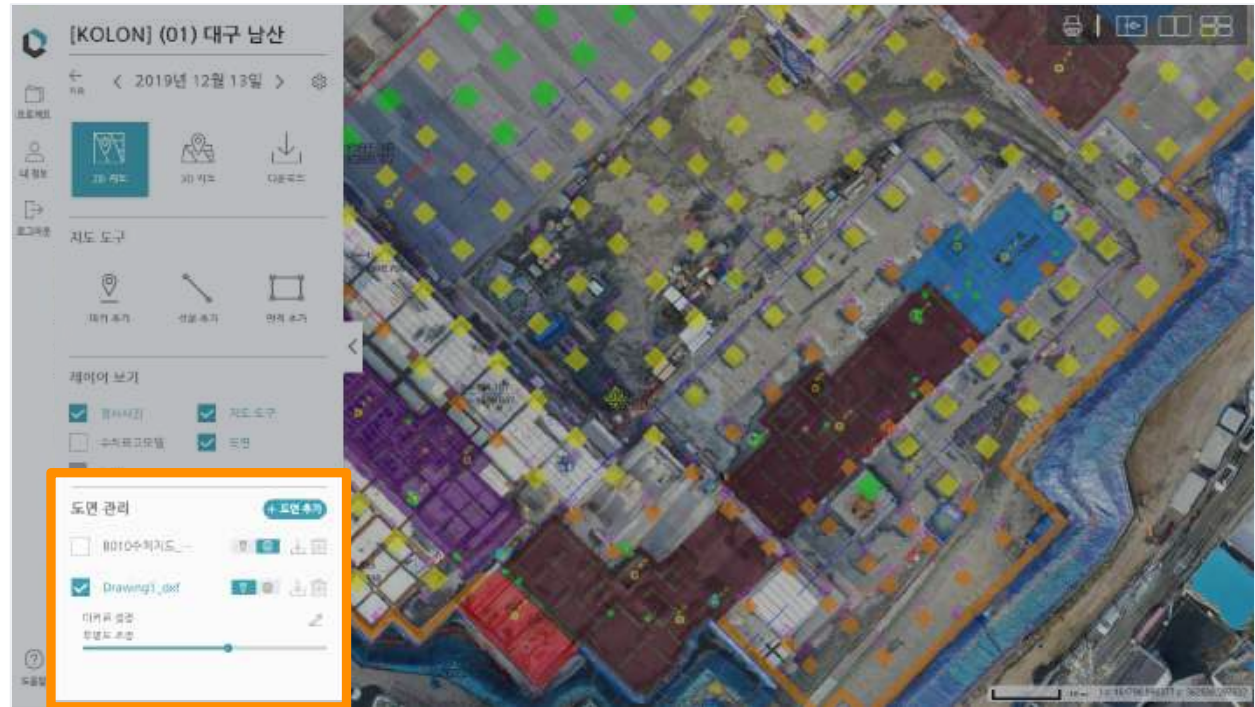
[KOLON] (01) 대구 남산

프로젝트

내 정보

로그아웃

도움말

< 2019년 12월 13일 >

2D 지도

3D 지도

다운로드

지도 도구

위치 추가

선분 추가

면적 추가

레이어 보기

정사사진

지도 도구

수치표고모델

도면

도면 관리

+ 도면 추가

B010수치지도_...

Drawing1_dxf

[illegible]

투명도 조정

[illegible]